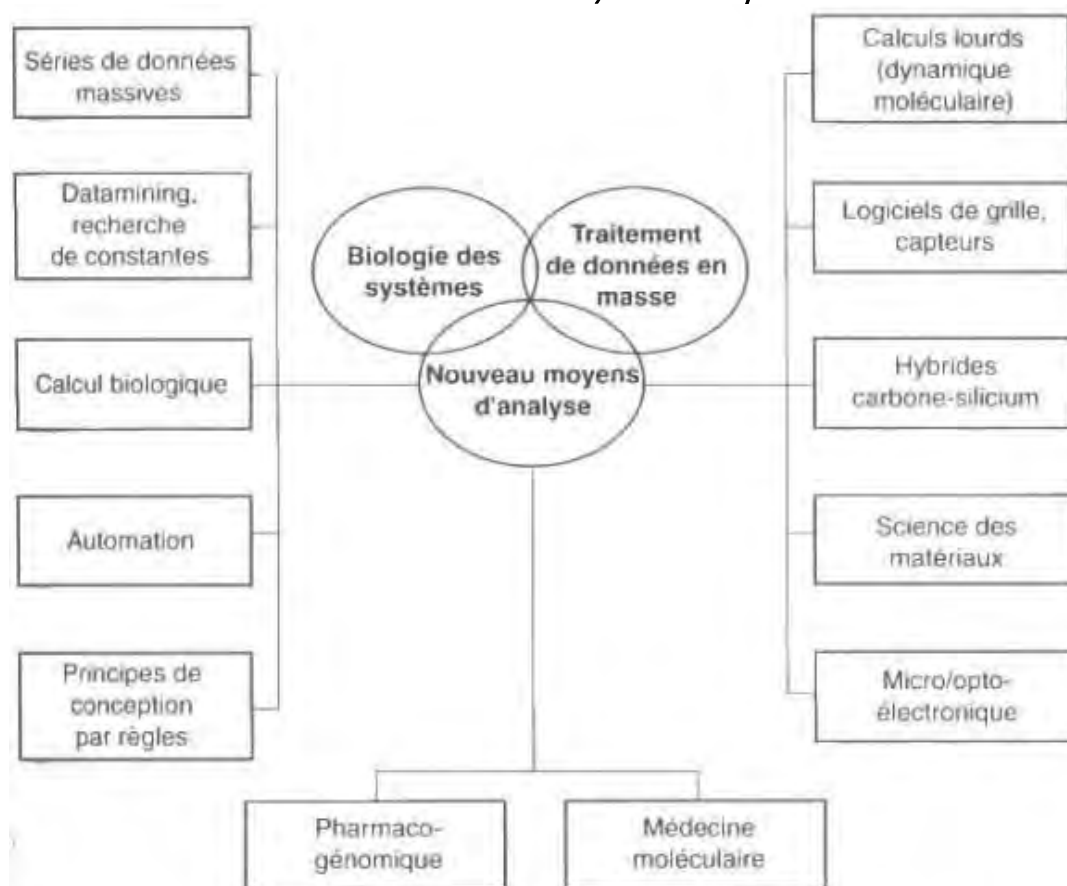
Séries de données massives

Datamining, recherche de constantes

Calcul biologique

Automation

Principes de conception par règles

Biologie des systèmes

Traitement de données en masse

Nouveau moyens d'analyse

Calculs lourds (dynamique moléculaire)

Logiciels de grille, capteurs

Hybrides carbone-silicium

Science des matériaux

Micro/opto-électronique

Pharmaco-génomique

Médecine moléculaire